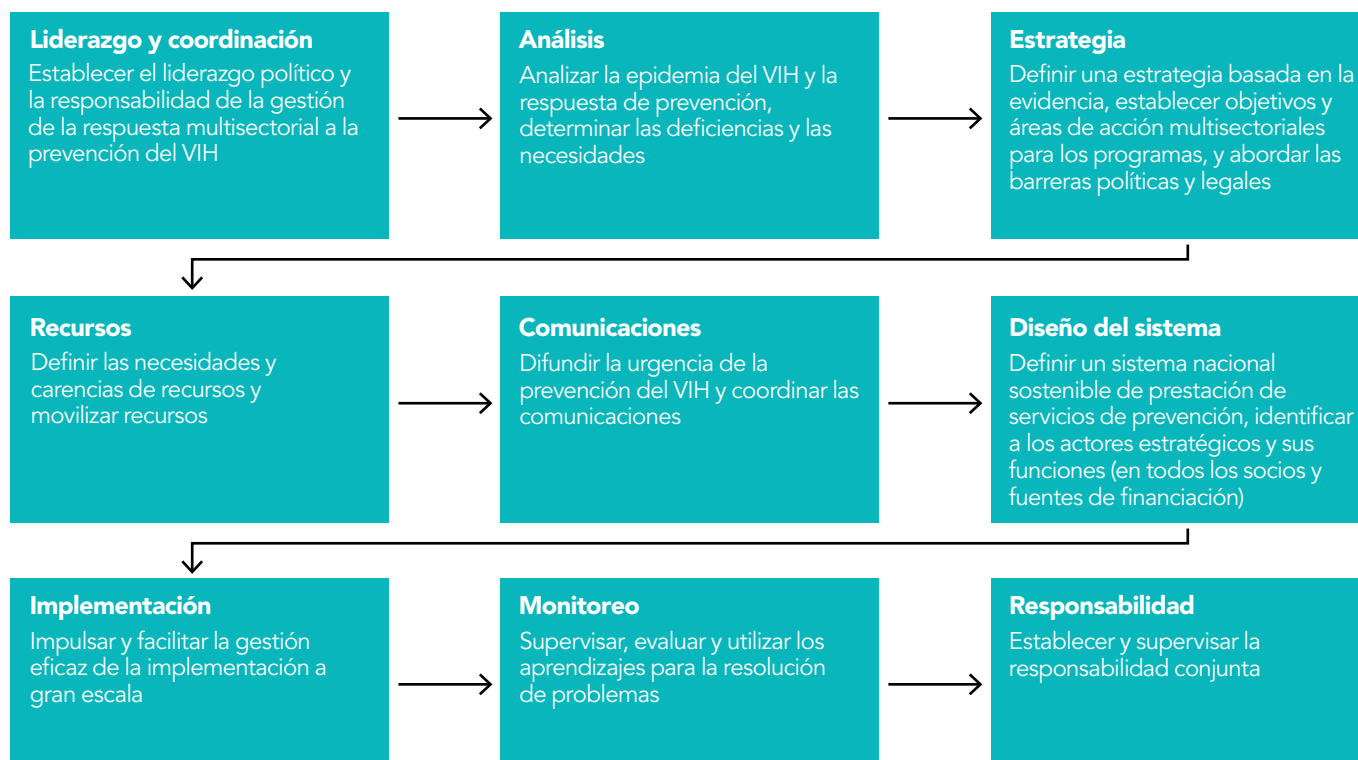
Liderazgo y coordinación
Establecer el liderazgo político y la responsabilidad de la gestión de la respuesta multisectorial a la prevención del VIH

Análisis
Analizar la epidemia del VIH y la respuesta de prevención, determinar las deficiencias y las necesidades

Estrategia
Definir una estrategia basada en la evidencia, establecer objetivos y áreas de acción multisectoriales para los programas, y abordar las barreras políticas y legales

Recursos
Definir las necesidades y carencias de recursos y movilizar recursos

Comunicaciones
Difundir la urgencia de la prevención del VIH y coordinar las comunicaciones

Diseño del sistema
Definir un sistema nacional sostenible de prestación de servicios de prevención, identificar a los actores estratégicos y sus funciones (en todos los socios y fuentes de financiación)

Implementación
Impulsar y facilitar la gestión eficaz de la implementación a gran escala

Monitoreo
Supervisar, evaluar y utilizar los aprendizajes para la resolución de problemas

Responsabilidad
Establecer y supervisar la responsabilidad conjunta